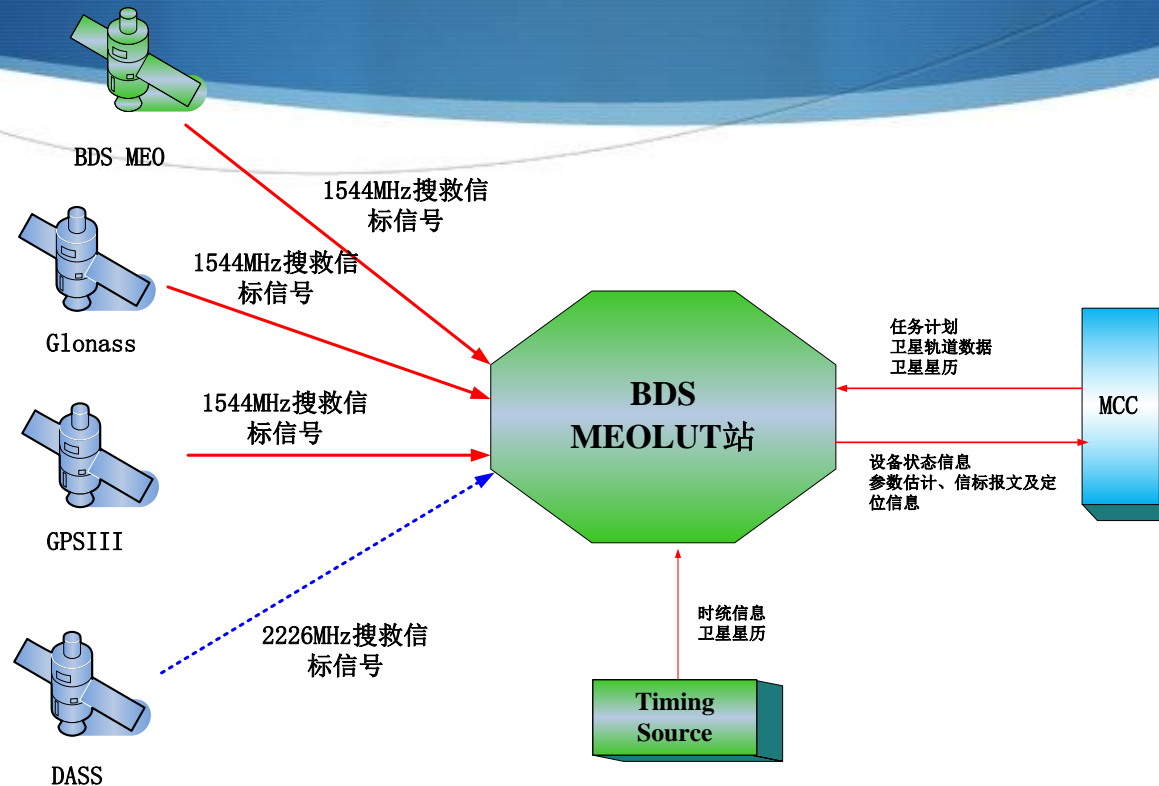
BDS MEO

1544MHz搜救信标信号

Glonass

1544MHz搜救信标信号

GPSIII

1544MHz搜救信标信号

DASS

2226MHz搜救信标信号

BDS MEOLUT站

任务计划
卫星轨道数据
卫星星历

MCC

设备状态信息
参数估计、信标报文及定位信息

时统信息
卫星星历

Timing Source